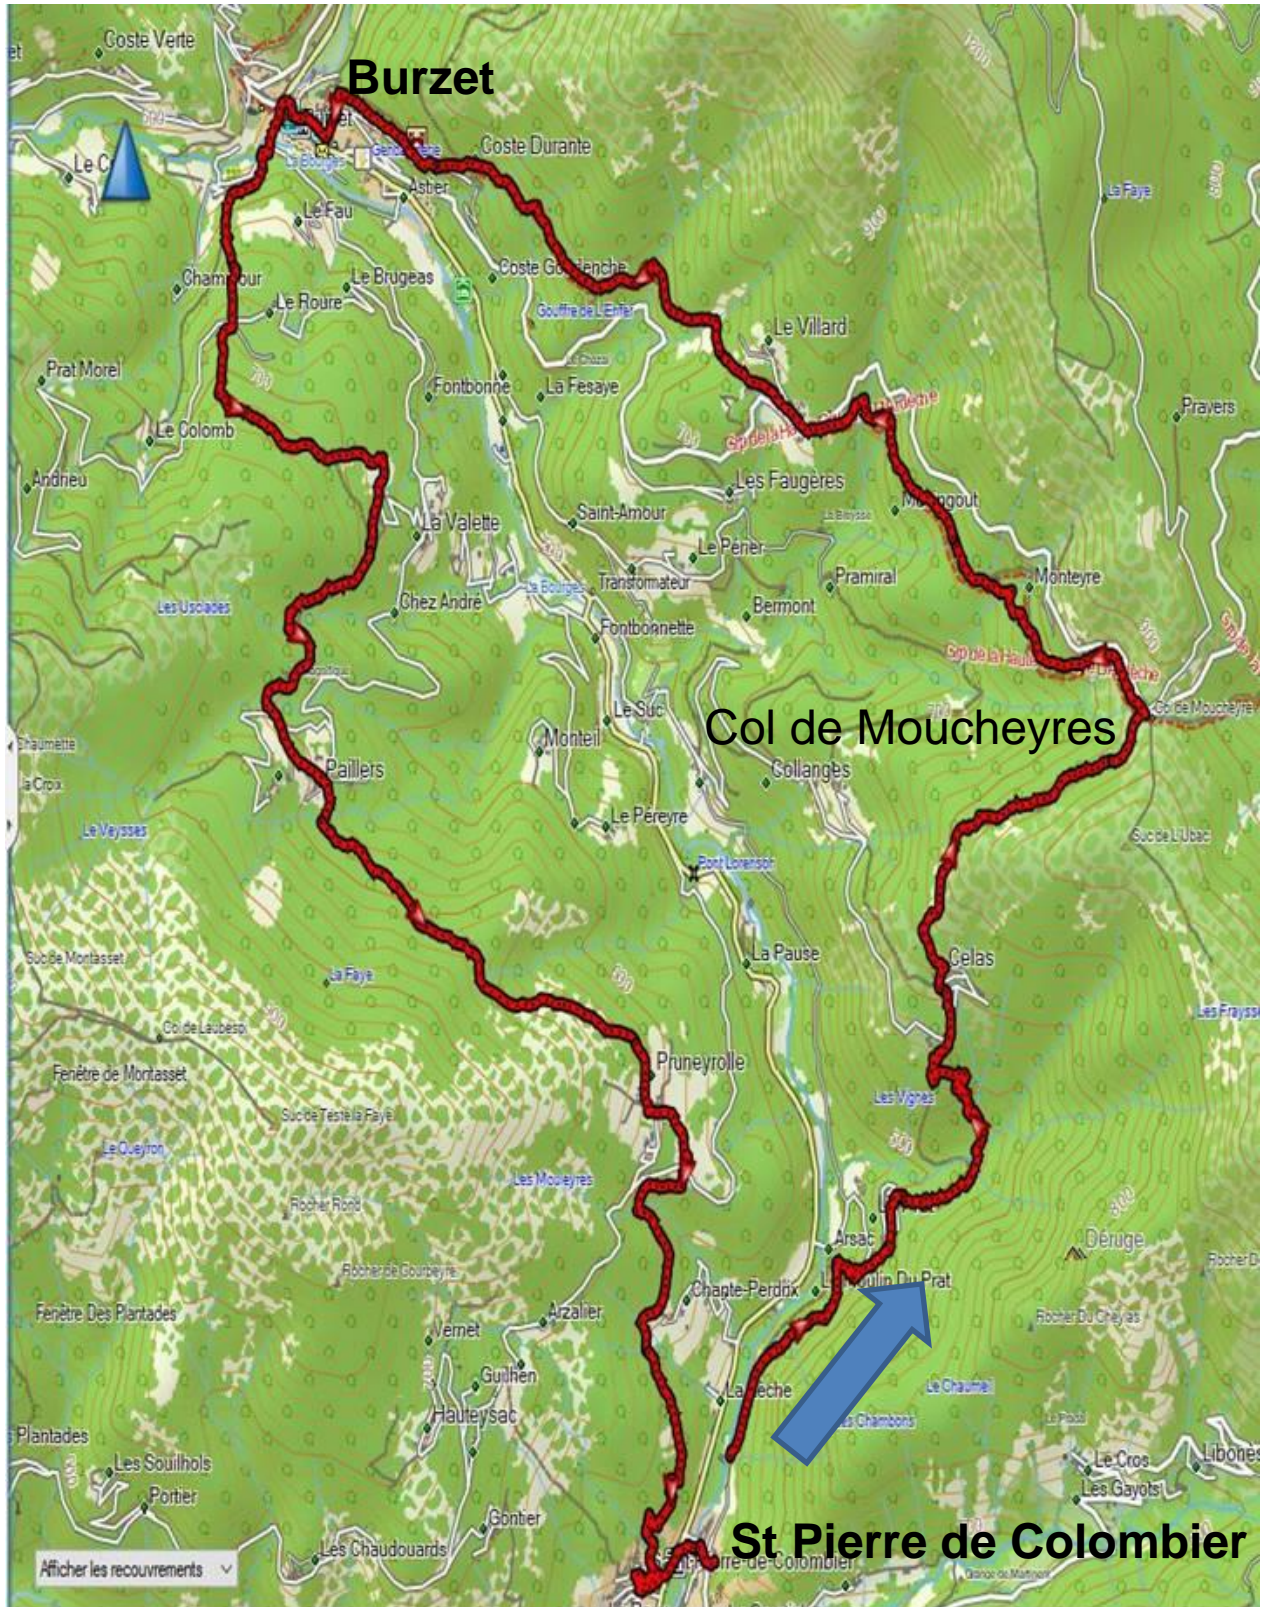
Burzet
Coste Verte
Le C
Coste Durante
Astier
Le Fau
Chambour
Le Brugeas
Le Roure
Coste Goudenche
Gouffre de L'Enfer
Le Villard
La Faye
Prat Morel
Fontbonne
La Fesaye
Prayers
Le Colomb
Andrieu
Les Faugères
La Valette
Saint-Amour
Le Perier
Monteyre
Pramiral
Chez André
Transformateur
Bermont
Les Usclades
Fontbonnette
Col de Moucheyres
Le Suc
Monteil
Paillers
Collanges
La Croix
Le Veysses
Le Péreyre
Suc de L'Ubac
Pont Lorenson
La Pause
Celas
Suc de Montasset
La Faye
Col de Laubeso
Les Fraysse
Fenêtre de Montasset
Pruneyrolle
Suc de Teste la Faye
Les Vignes
Le Queyron
Les Moueyres
Rocher Rond
Arsac
Déruge
Rocher de Gourbeyre
Chante-Perdrix
Moulin Du Prat
Rocher Du Cheylas
Fenêtre Des Plantades
Arzalier
Vernet
Guilhen
La Lèche
Le Chaumel
Hauteysac
Les Chambons
Plantades
Les Souilhols
Le Cros
Portier
Les Gayots
Gontier
Les Chaudouards
St Pierre de Colombier
Saint-Pierre-de-Colombier
Afficher les recouvrements